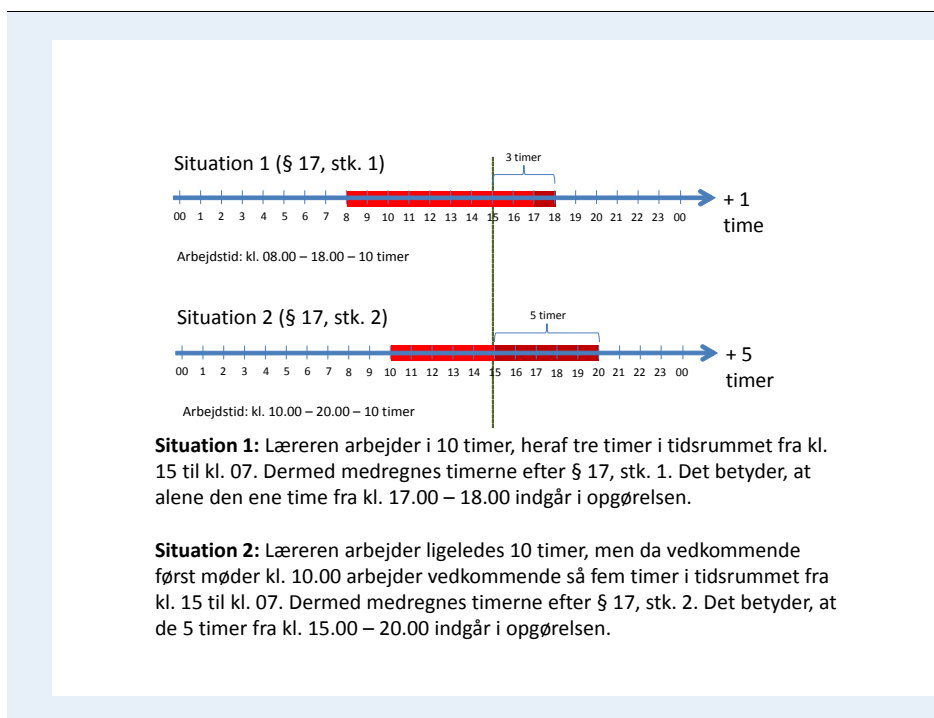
Situation 1 (§ 17, stk. 1)

3 timer

00 1 2 3 4 5 6 7 8 9 10 11 12 13 14 15 16 17 18 19 20 21 22 23 00

+ 1 time

Arbejdstid: kl. 08.00 – 18.00 – 10 timer

Situation 2 (§ 17, stk. 2)

5 timer

00 1 2 3 4 5 6 7 8 9 10 11 12 13 14 15 16 17 18 19 20 21 22 23 00

+ 5 timer

Arbejdstid: kl. 10.00 – 20.00 – 10 timer

**Situation 1:** Læreren arbejder i 10 timer, heraf tre timer i tidsrummet fra kl. 15 til kl. 07. Dermed medregnes timerne efter § 17, stk. 1. Det betyder, at alene den ene time fra kl. 17.00 – 18.00 indgår i opgørelsen.

**Situation 2:** Læreren arbejder ligeledes 10 timer, men da vedkommende først møder kl. 10.00 arbejder vedkommende så fem timer i tidsrummet fra kl. 15 til kl. 07. Dermed medregnes timerne efter § 17, stk. 2. Det betyder, at de 5 timer fra kl. 15.00 – 20.00 indgår i opgørelsen.